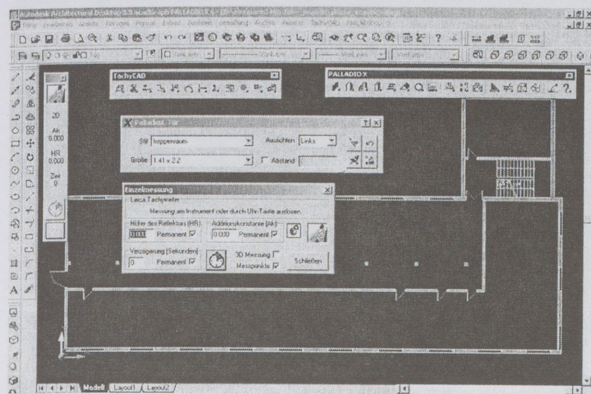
Autodesk Architectural Desktop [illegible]

Datei Bearbeiten Ansicht Einfügen Format Extras Zeichnen Bemaßung Ändern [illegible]

FachCAD

PALLADIO X

Zeichnen Tür

Treppenraum

Ansichten: Links

Größe: 1.41 x 2.2

Abstand

2D

Alt 0.000

HR 0.000

Zeit 0

Einzelmessung

Leica Tachymeter

Messung am Instrument oder durch Uhr-Taste auslösen.

Höhe des Reflektors (HR)

Permanent

Additionskonstante (Ak)

0.000 Permanent

Verzögerung (Sekunden)

0 Permanent

3D Messung

Messpunkte

Schließen

Modell Layout1 Layout2